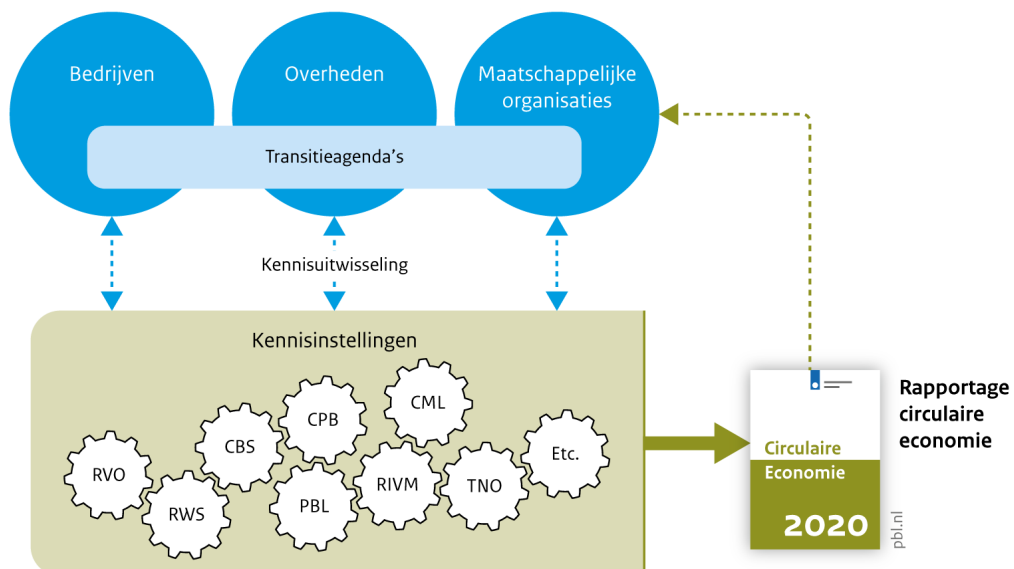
Bedrijven

Overheden

Maatschappelijke organisaties

Transitieagenda's

Kennisuitwisseling

Kennisinstellingen

CML

CPB

CBS

RVO

RWS

PBL

RIVM

TNO

Etc.

Circulaire
Economie

2020

pbl.nl

Rapportage circulaire economie